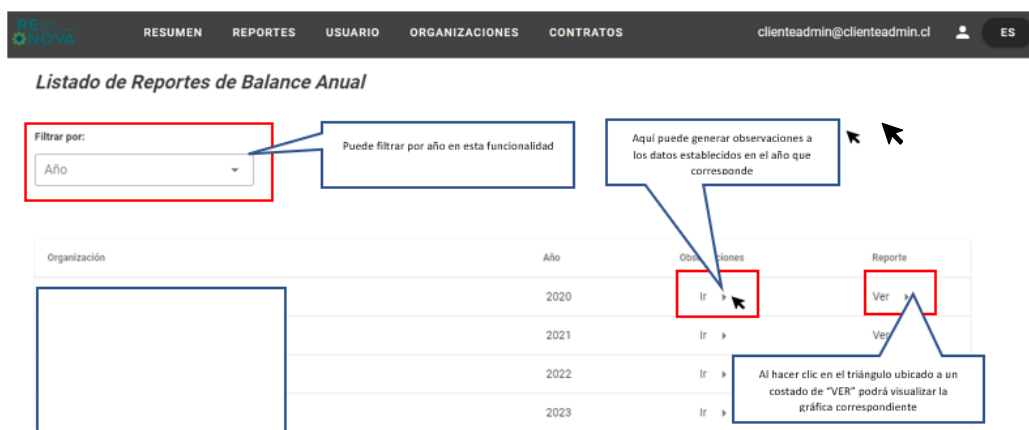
RE NOVA

RESUMEN REPORTES USUARIO ORGANIZACIONES CONTRATOS

clienteadmin@clienteadmin.cl ES

Listado de Reportes de Balance Anual

Filtrar por:

Año

Puede filtrar por año en esta funcionalidad

Aquí puede generar observaciones a los datos establecidos en el año que corresponde

| Organización | Año | Obse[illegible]iones | Reporte |
|---|---|---|---|
| | 2020 | Ir | Ver |
| | 2021 | Ir | Ve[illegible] |
| | 2022 | Ir | |
| | 2023 | Ir | |

Al hacer clic en el triángulo ubicado a un costado de "VER" podrá visualizar la gráfica correspondiente